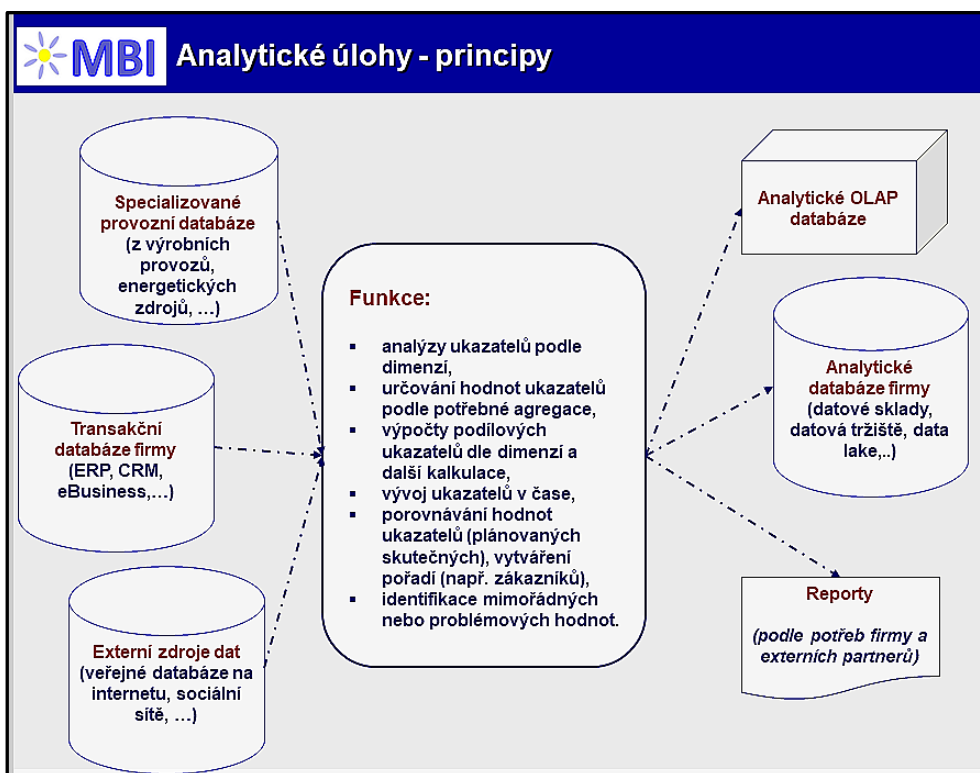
MBI Analytické úlohy - principy

Specializované provozní databáze (z výrobních provozů, energetických zdrojů, …)

Transakční databáze firmy (ERP, CRM, eBusiness,…)

Externí zdroje dat (veřejné databáze na internetu, sociální sítě, …)

Funkce:

- analýzy ukazatelů podle dimenzí,
- určování hodnot ukazatelů podle potřebné agregace,
- výpočty podilových ukazatelů dle dimenzí a další kalkulace,
- vývoj ukazatelů v čase,
- porovnávání hodnot ukazatelů (plánovaných skutečných), vytváření pořadí (např. zákazníků),
- identifikace mimořádných nebo problémových hodnot.

Analytické OLAP databáze

Analytické databáze firmy (datové sklady, datová tržiště, data lake,..)

Reporty

(podle potřeb firmy a externích partnerů)